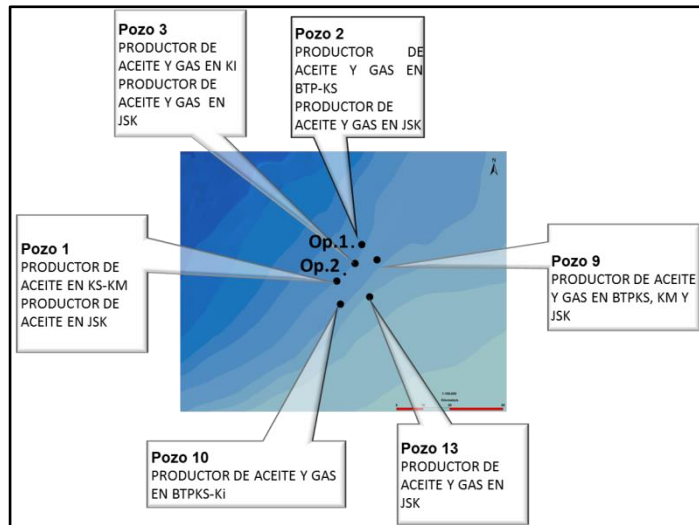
Pozo 3
PRODUCTOR DE ACEITE Y GAS EN KI
PRODUCTOR DE ACEITE Y GAS EN JSK

Pozo 2
PRODUCTOR DE ACEITE Y GAS EN BTP-KS
PRODUCTOR DE ACEITE Y GAS EN JSK

N

Op.1
Op.2

Pozo 1
PRODUCTOR DE ACEITE EN KS-KM
PRODUCTOR DE ACEITE EN JSK

Pozo 9
PRODUCTOR DE ACEITE Y GAS EN BTPKS, KM Y JSK

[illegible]

Pozo 10
PRODUCTOR DE ACEITE Y GAS EN BTPKS-Ki

Pozo 13
PRODUCTOR DE ACEITE Y GAS EN JSK